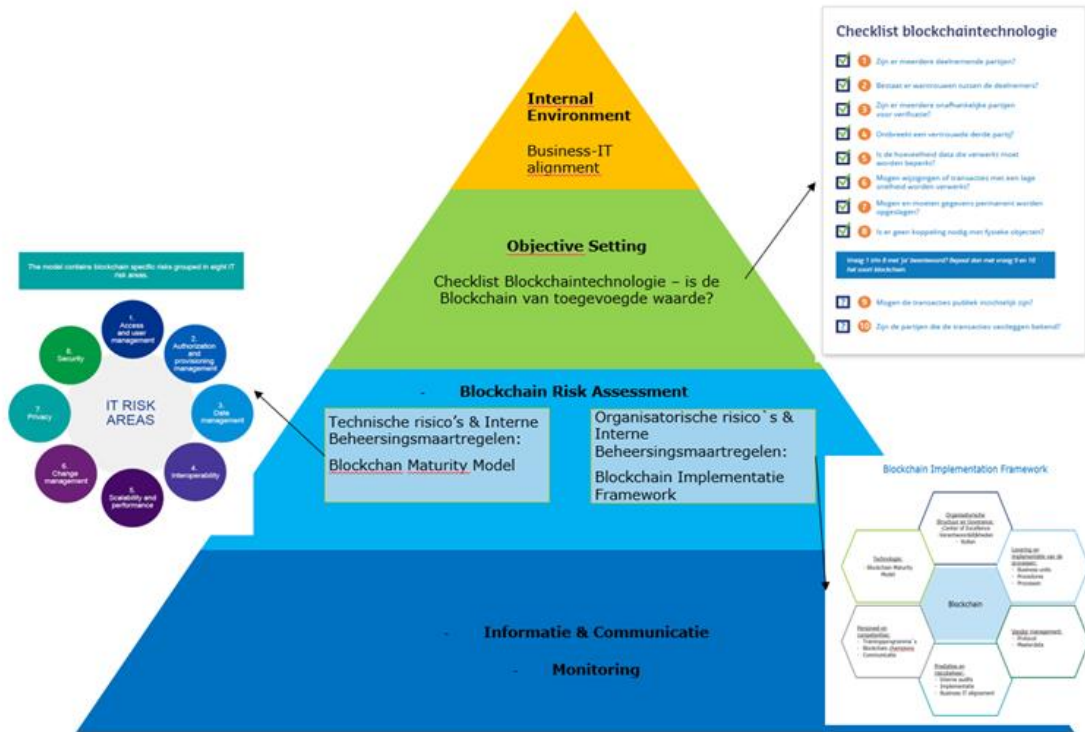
Internal Environment

Business-IT alignment

Objective Setting

Checklist Blockchaintechnologie – is de Blockchain van toegevoegde waarde?

Blockchain Risk Assessment

Technische risico's & Interne Beheersingsmaatregelen:

Blockchan Maturity Model

Organisatorische risico`s & Interne Beheersingsmaatregelen:

Blockchain Implementatie Framework

Informatie & Communicatie

Monitoring

Checklist blockchaintechnologie

1 Zijn er meerdere deelnemende partijen?
2 Bestaat er wantrouwen tussen de deelnemers?
3 Zijn er meerdere onafhankelijke partijen voor verificatie?
4 Ontbreekt een vertrouwde derde partij?
5 Is de hoeveelheid data die verwerkt moet worden beperkt?
6 Mogen wijzigingen of transacties met een lage snelheid worden verwerkt?
7 Mogen en moeten gegevens permanent worden opgeslagen?
8 Is er geen koppeling nodig met fysieke objecten?

Vraag 1 t/m 8 met 'ja' beantwoord? Bepaal dan met vraag 9 en 10 het soort blockchain.

9 Mogen de transacties publiek inzichtelijk zijn?
10 Zijn de partijen die de transacties vastleggen bekend?

The model contains blockchain specific risks grouped in eight IT risk areas.

IT RISK AREAS
1. Access and user management
2. Authorization and provisioning management
3. Data management
4. Interoperability
5. Scalability and performance
6. Change management
7. Privacy
8. Security

Blockchain Implementation Framework

Organisatorische Structuur en Governance: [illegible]

Sourcing en implementatie van de processen: Business units, Procedures, Processen

Technologie: Blockchain Maturity Model

Blockchain

Personeel en competenties: Trainingsprogramma's, Blockchain champions, Communicatie

Vendor management: Protocol, Masterdata

Proactive en toezichthouden: Interne audits, Implementatie, Business IT alignment